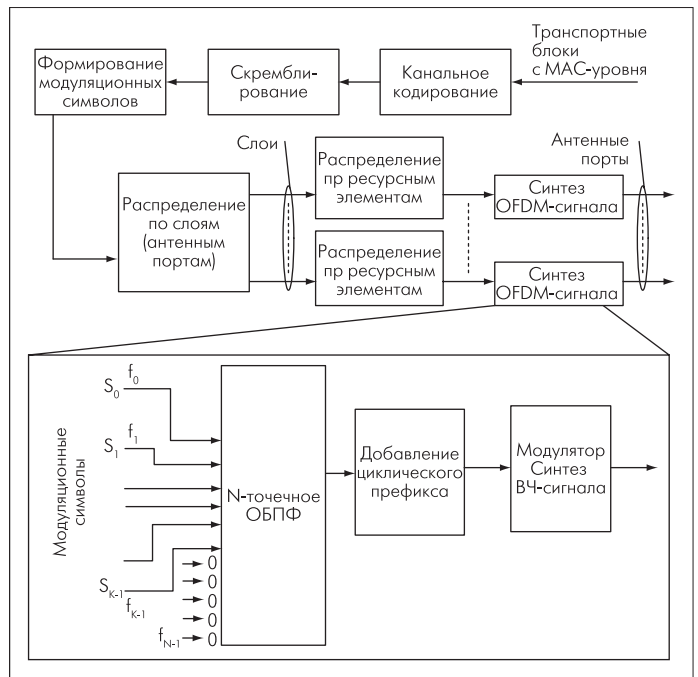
Транспортные блоки с MAC-уровня

Канальное кодирование

Скремблирование

Формирование модуляционных символов

Слои

Антенные порты

Распределение по слоям (антенным портам)

Распределение пр ресурсным элементам

Распределение пр ресурсным элементам

Синтез OFDM-сигнала

Синтез OFDM-сигнала

Модуляционные символы

$S_0$ $f_0$

$S_1$ $f_1$

$S_{K-1}$ $f_{K-1}$

0
0
0
0
$f_{N-1}$ 0

N-точечное ОБПФ

Добавление циклического префикса

Модулятор Синтез ВЧ-сигнала